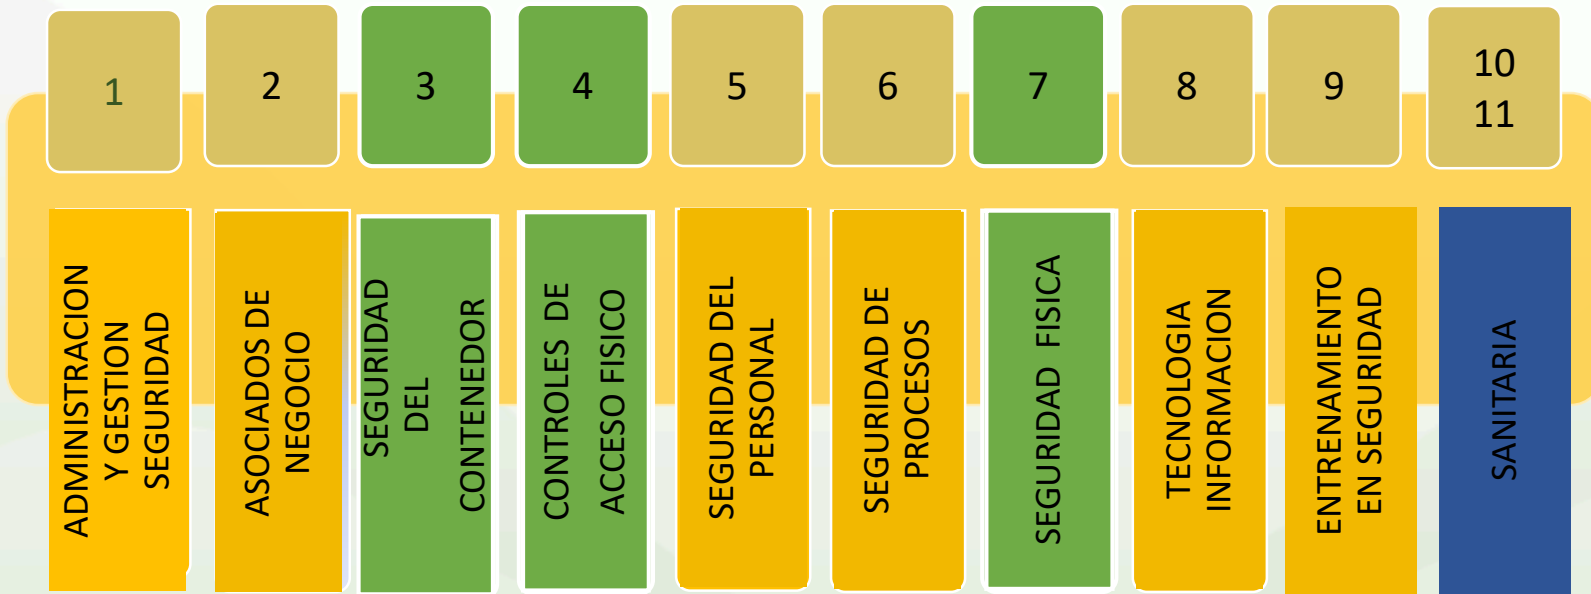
1
2
3
4
5
6
7
8
9
10
11

ADMINISTRACION Y GESTION SEGURIDAD

ASOCIADOS DE NEGOCIO

SEGURIDAD DEL CONTENEDOR

CONTROLES DE ACCESO FISICO

SEGURIDAD DEL PERSONAL

SEGURIDAD DE PROCESOS

SEGURIDAD FISICA

TECNOLOGIA INFORMACION

ENTRENAMIENTO EN SEGURIDAD

SANITARIA